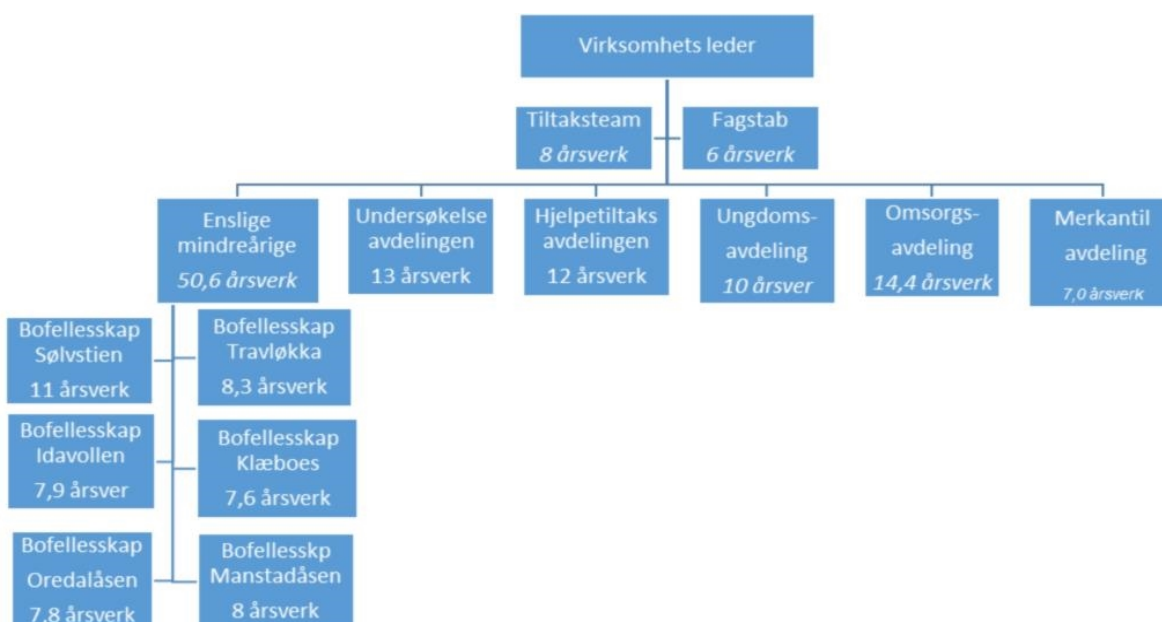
Virksomhets leder

Tiltaksteam
8 årsverk

Fagstab
6 årsverk

Enslige mindreårige
50,6 årsverk

Undersøkelse avdelingen
13 årsverk

Hjelpetiltaks avdelingen
12 årsverk

Ungdoms-avdeling
10 årsver

Omsorgs-avdeling
14,4 årsverk

Merkantil avdeling
7,0 årsverk

Bofellesskap Sølvstien
11 årsverk

Bofellesskap Travløkka
8,3 årsverk

Bofellesskap Idavollen
7,9 årsver

Bofellesskap Klæboes
7,6 årsverk

Bofellesskap Oredalåsen
7,8 årsverk

Bofellesskp Manstadåsen
8 årsverk